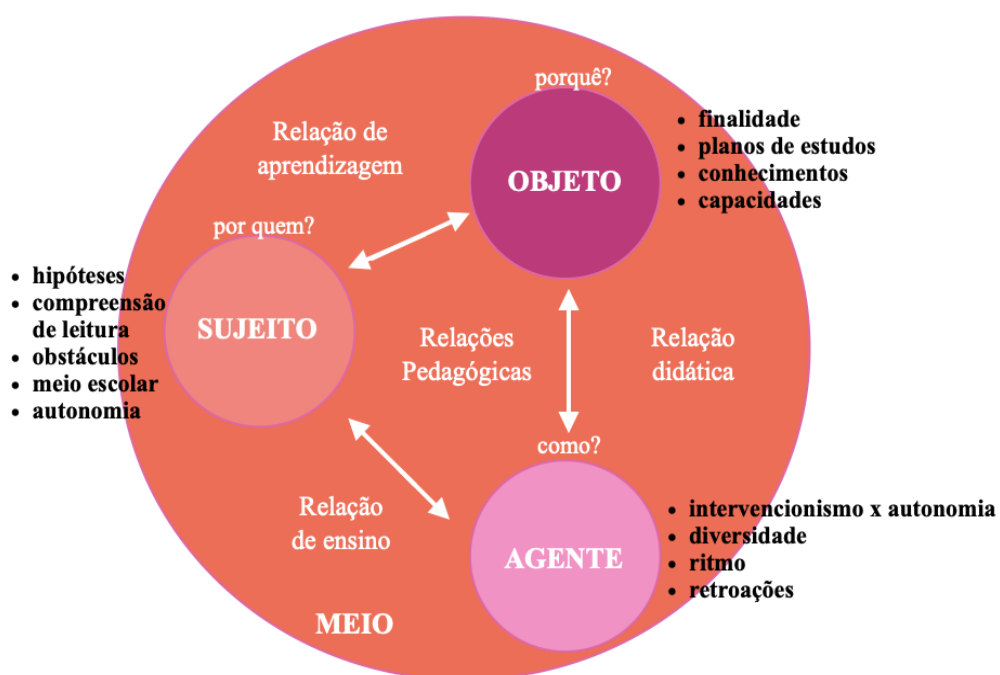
porquê?

Relação de aprendizagem

OBJETO

- finalidade
- planos de estudos
- conhecimentos
- capacidades

por quem?

- hipóteses
- compreensão de leitura
- obstáculos
- meio escolar
- autonomia

SUJEITO

Relações Pedagógicas

Relação didática

como?

Relação de ensino

AGENTE

- intervencionismo x autonomia
- diversidade
- ritmo
- retroações

MEIO